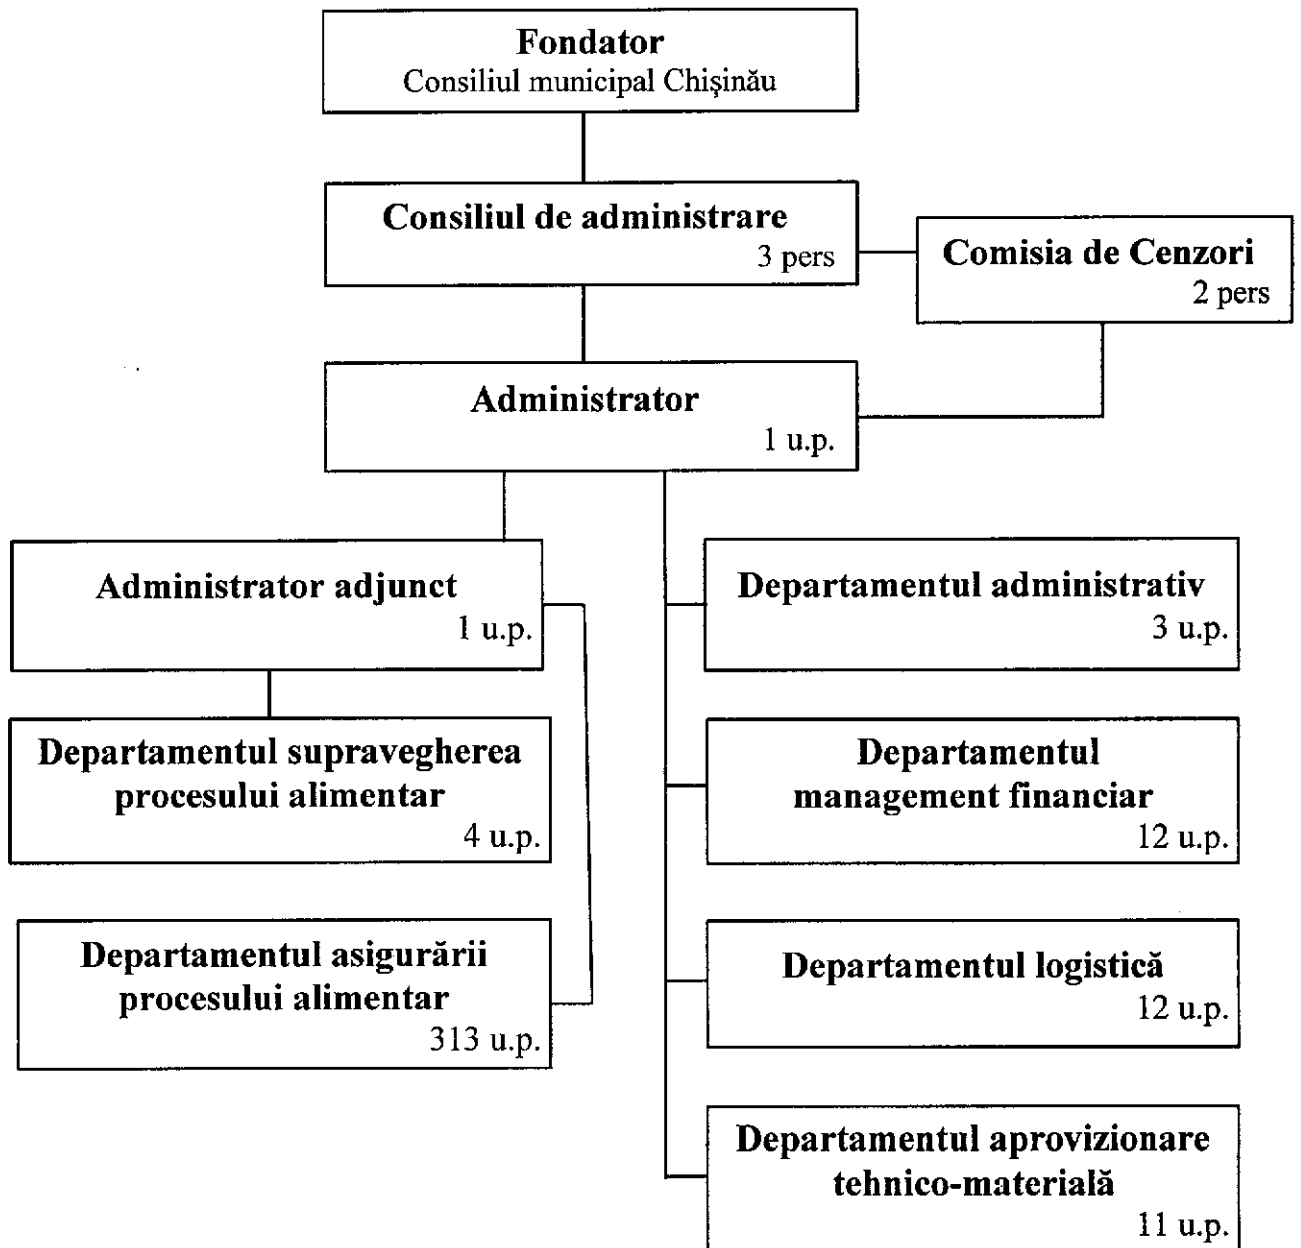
Fondator
Consiliul municipal Chişinău

Consiliul de administrare
3 pers

Comisia de Cenzori
2 pers

Administrator
1 u.p.

Administrator adjunct
1 u.p.

Departamentul supravegherea procesului alimentar
4 u.p.

Departamentul asigurării procesului alimentar
313 u.p.

Departamentul administrativ
3 u.p.

Departamentul management financiar
12 u.p.

Departamentul logistică
12 u.p.

Departamentul aprovizionare tehnico-materială
11 u.p.